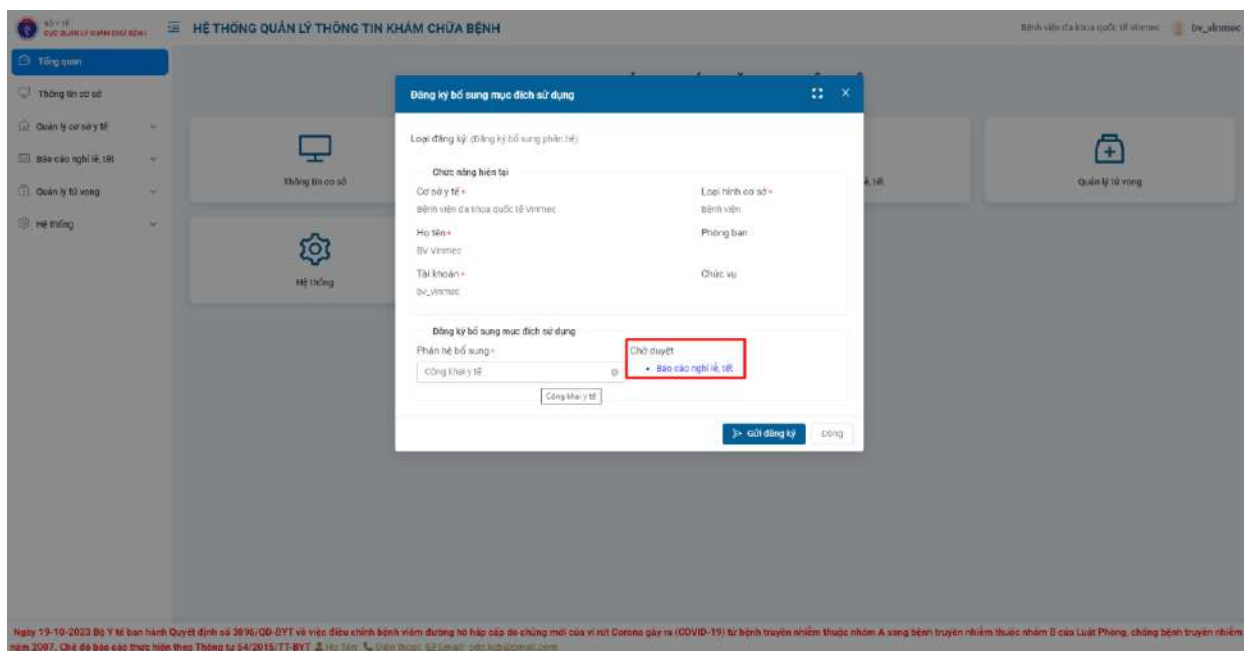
BỘ Y TẾ
CỤC QUẢN LÝ KHÁM CHỮA BỆNH

HỆ THỐNG QUẢN LÝ THÔNG TIN KHÁM CHỮA BỆNH

Bệnh viện đa khoa quốc tế Vinmec bv_vinmec

Tổng quan
Thông tin cơ sở
Quản lý cơ sở y tế
Báo cáo nghỉ lễ, tết
Quản lý tử vong
Hệ thống

Thông tin cơ sở
Hệ thống
lễ, tết
Quản lý tử vong

Đăng ký bổ sung mục đích sử dụng

Loại đăng ký: (Đăng ký bổ sung phân hệ)

Chức năng hiện tại
Cơ sở y tế *
Bệnh viện đa khoa quốc tế Vinmec
Loại hình cơ sở *
Bệnh viện
Họ tên *
BV Vinmec
Phòng ban
Tài khoản *
bv_vinmec
Chức vụ

Đăng ký bổ sung mục đích sử dụng
Phân hệ bổ sung *
Công khai y tế
Công khai y tế
Chờ duyệt
• Báo cáo nghỉ lễ, tết

Gửi đăng ký
Đóng

Ngày 19-10-2023 Bộ Y tế ban hành Quyết định số 3896/QĐ-BYT về việc điều chỉnh bệnh viêm đường hô hấp cấp do chủng mới của vi rút Corona gây ra (COVID-19) từ bệnh truyền nhiễm thuộc nhóm A sang bệnh truyền nhiễm thuộc nhóm B của Luật Phòng, chống bệnh truyền nhiễm năm 2007. Chế độ báo cáo thực hiện theo Thông tư 54/2015/TT-BYT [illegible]